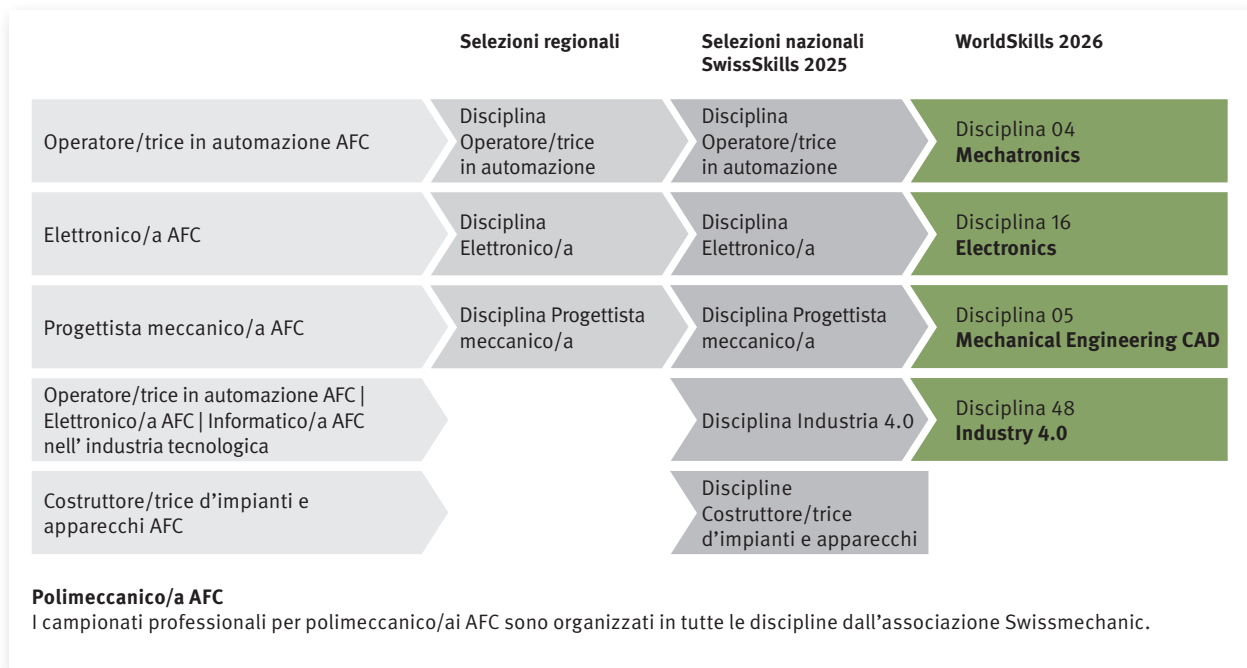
| | Selezioni regionali | Selezioni nazionali SwissSkills 2025 | WorldSkills 2026 |
|---|---|---|---|
| Operatore/trice in automazione AFC | Disciplina Operatore/trice in automazione | Disciplina Operatore/trice in automazione | Disciplina 04 **Mechatronics** |
| Elettronico/a AFC | Disciplina Elettronico/a | Disciplina Elettronico/a | Disciplina 16 **Electronics** |
| Progettista meccanico/a AFC | Disciplina Progettista meccanico/a | Disciplina Progettista meccanico/a | Disciplina 05 **Mechanical Engineering CAD** |
| Operatore/trice in automazione AFC \| Elettronico/a AFC \| Informatico/a AFC nell' industria tecnologica | | Disciplina Industria 4.0 | Disciplina 48 **Industry 4.0** |
| Costruttore/trice d'impianti e apparecchi AFC | | Discipline Costruttore/trice d'impianti e apparecchi | |

**Polimeccanico/a AFC**
I campionati professionali per polimeccanico/ai AFC sono organizzati in tutte le discipline dall'associazione Swissmechanic.